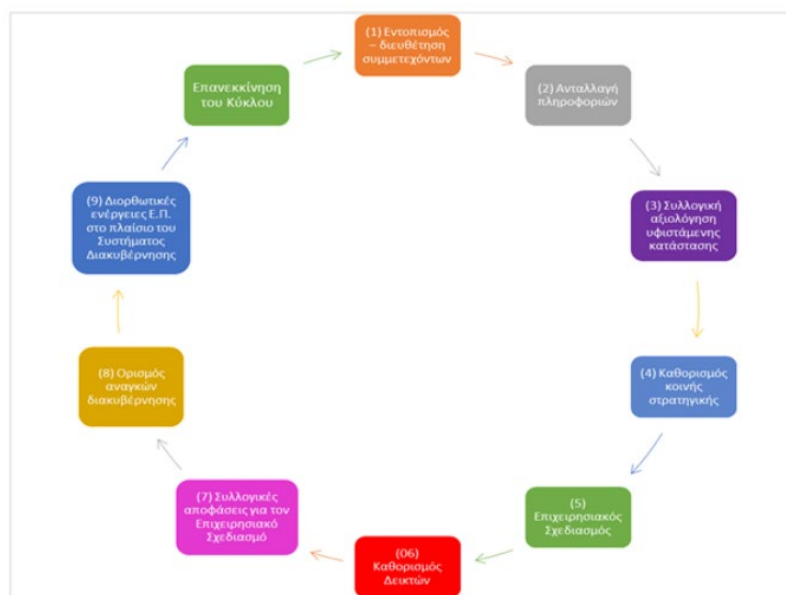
(1) Εντοπισμός – διευθέτηση συμμετεχόντων

(2) Ανταλλαγή πληροφοριών

(3) Συλλογική αξιολόγηση υφιστάμενης κατάστασης

(4) Καθορισμός κοινής στρατηγικής

(5) Επιχειρησιακός Σχεδιασμός

(06) Καθορισμός Δεικτών

(7) Συλλογικές αποφάσεις για τον Επιχειρησιακό Σχεδιασμό

(8) Ορισμός αναγκών διακυβέρνησης

(9) Διορθωτικές ενέργειες Ε.Π. στο πλαίσιο του Συστήματος Διακυβέρνησης

Επανεκκίνηση του Κύκλου